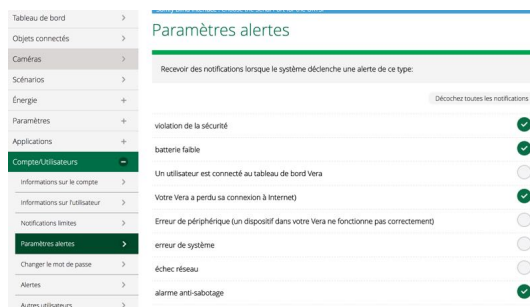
Tableau de bord >
Objets connectés >
Caméras >
Scénarios >
Énergie +
Paramètres +
Applications +
Compte/Utilisateurs −
Informations sur le compte >
Informations sur l'utilisateur >
Notifications limites >
Paramètres alertes >
Changer le mot de passe >
Alertes >
Autres utilisateurs >

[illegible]

Paramètres alertes

Recevoir des notifications lorsque le système déclenche une alerte de ce type:

Décochez toutes les notifications

violation de la sécurité
batterie faible
Un utilisateur est connecté au tableau de bord Vera
Votre Vera a perdu sa connexion à Internet)
Erreur de périphérique (un dispositif dans votre Vera ne fonctionne pas correctement)
erreur de système
échec réseau
alarme anti-sabotage